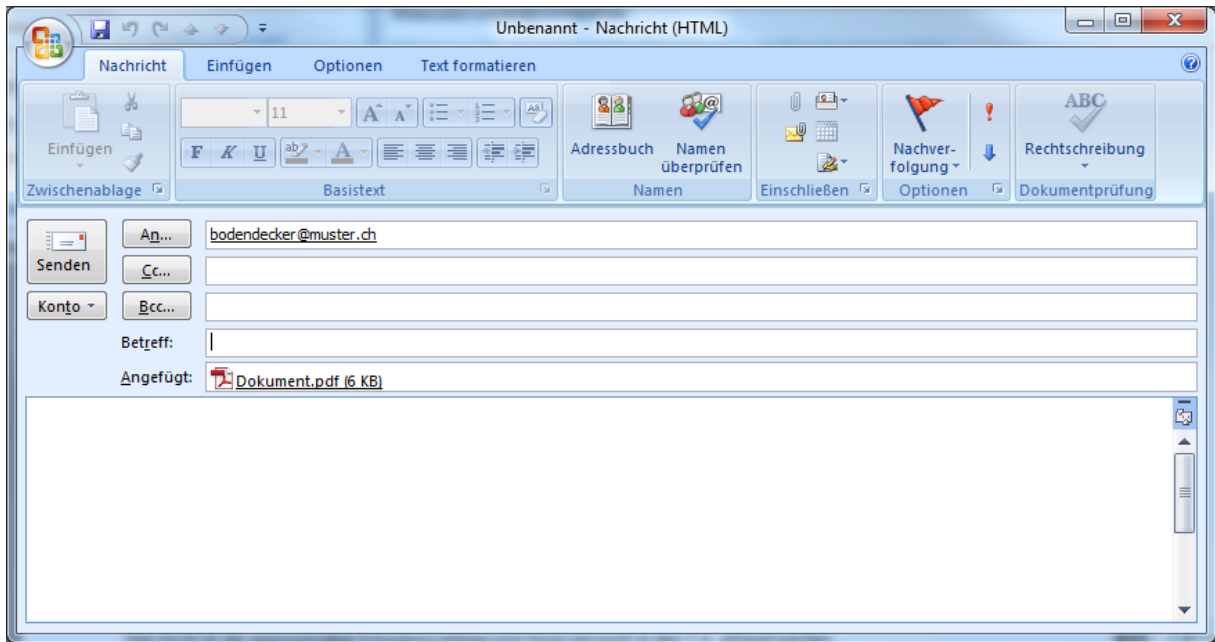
Unbenannt - Nachricht (HTML)

Nachricht Einfügen Optionen Text formatieren

Einfügen
Zwischenablage

11
F K U
Basistext

Adressbuch Namen überprüfen
Namen

Einschließen

Nachverfolgung
Optionen

ABC
Rechtschreibung
Dokumentprüfung

Senden
Konto
An... bodendecker@muster.ch
Cc...
Bcc...
Betreff:
Angefügt: Dokument.pdf (6 KB)